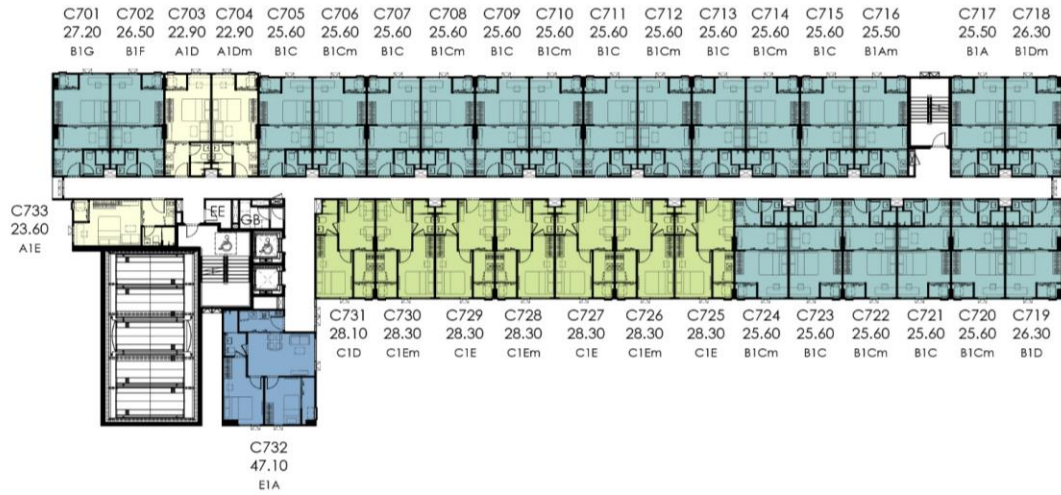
C701 27.20 B1G
C702 26.50 B1F
C703 22.90 A1D
C704 22.90 A1Dm
C705 25.60 B1C
C706 25.60 B1Cm
C707 25.60 B1C
C708 25.60 B1Cm
C709 25.60 B1C
C710 25.60 B1Cm
C711 25.60 B1C
C712 25.60 B1Cm
C713 25.60 B1C
C714 25.60 B1Cm
C715 25.60 B1C
C716 25.50 B1Am
C717 25.50 B1A
C718 26.30 B1Dm

C733 23.60 A1E

EE GB

C731 28.10 C1D
C730 28.30 C1Em
C729 28.30 C1E
C728 28.30 C1Em
C727 28.30 C1E
C726 28.30 C1Em
C725 28.30 C1E
C724 25.60 B1Cm
C723 25.60 B1C
C722 25.60 B1Cm
C721 25.60 B1C
C720 25.60 B1Cm
C719 26.30 B1D

C732 47.10 E1A